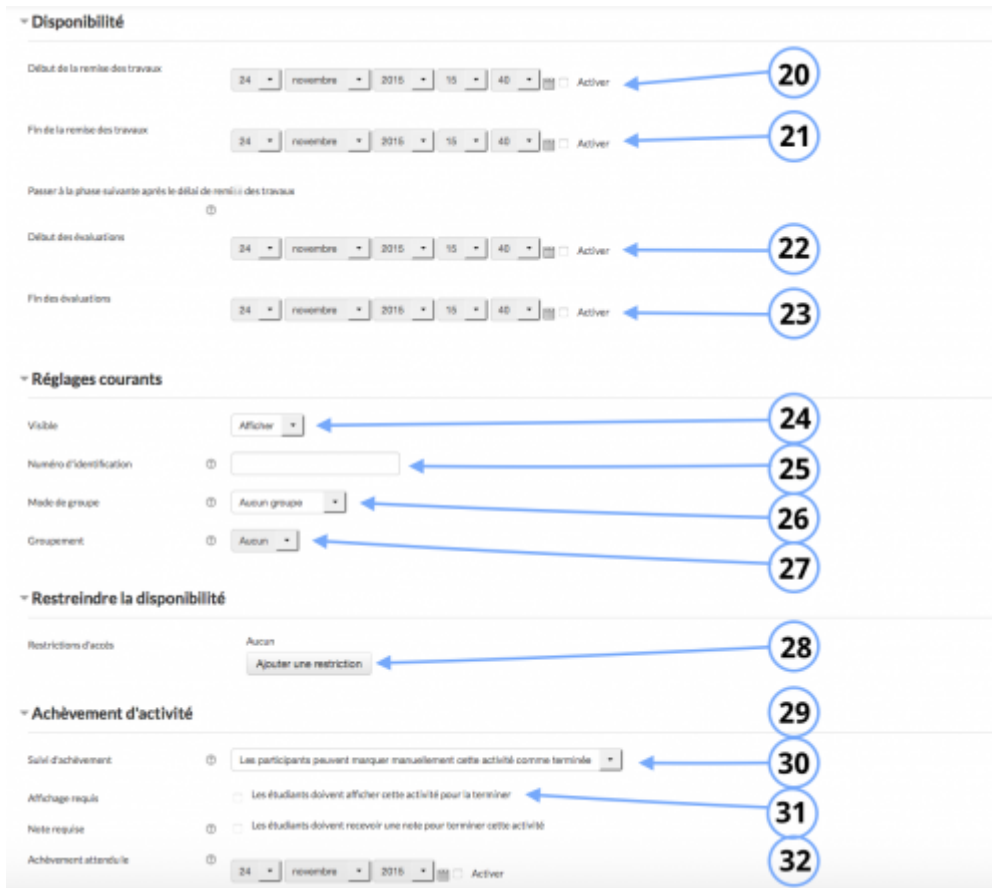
Disponibilité

Début de la remise des travaux 24 novembre 2015 15 40 Activer 20

Fin de la remise des travaux 24 novembre 2015 15 40 Activer 21

Passer à la phase suivante après le délai de remi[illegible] des travaux

Début des évaluations 24 novembre 2015 15 40 Activer 22

Fin des évaluations 24 novembre 2015 15 40 Activer 23

Réglages courants

Visible Afficher 24

Numéro d'identification 25

Mode de groupe Aucun groupe 26

Groupement Aucun 27

Restreindre la disponibilité

Restrictions d'accès Aucun
Ajouter une restriction 28

Achèvement d'activité 29

Suivi d'achèvement Les participants peuvent marquer manuellement cette activité comme terminée 30

Affichage requis Les étudiants doivent afficher cette activité pour la terminer 31

Note requise Les étudiants doivent recevoir une note pour terminer cette activité

Achèvement attendu le 24 novembre 2015 Activer 32